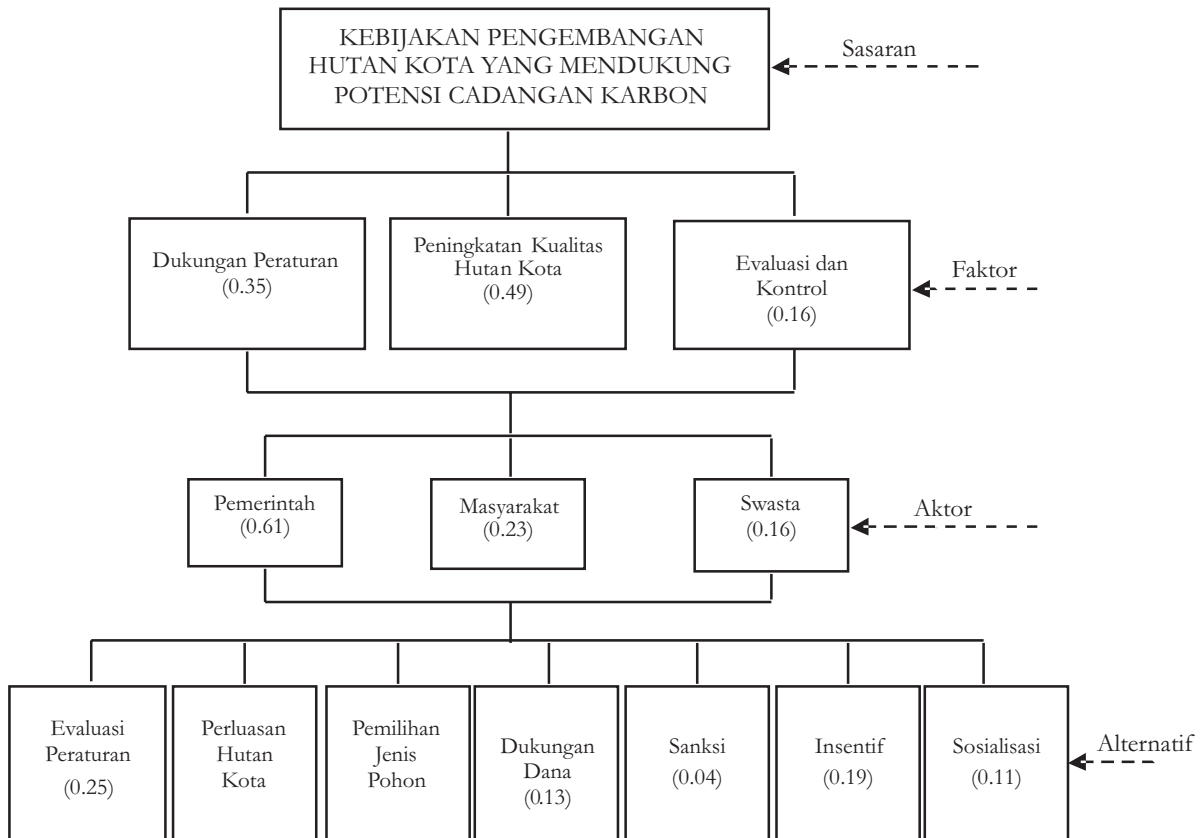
KEBIJAKAN PENGEMBANGAN HUTAN KOTA YANG MENDUKUNG POTENSI CADANGAN KARBON

Sasaran

Dukungan Peraturan (0.35)

Peningkatan Kualitas Hutan Kota (0.49)

Evaluasi dan Kontrol (0.16)

Faktor

Pemerintah (0.61)

Masyarakat (0.23)

Swasta (0.16)

Aktor

Evaluasi Peraturan (0.25)

Perluasan Hutan Kota

Pemilihan Jenis Pohon

Dukungan Dana (0.13)

Sanksi (0.04)

Insentif (0.19)

Sosialisasi (0.11)

Alternatif